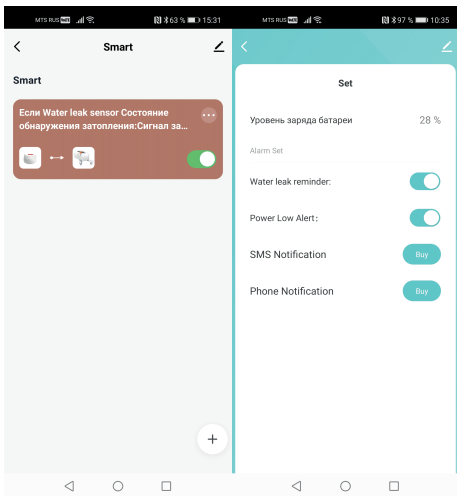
MTS RUS 63 % 15:31

Smart

Smart

Если Water leak sensor Состояние обнаружения затопления:Сигнал за...

MTS RUS 97 % 10:35

Set

Уровень заряда батареи 28 %

Alarm Set

Water leak reminder:

Power Low Alert:

SMS Notification Buy

Phone Notification Buy